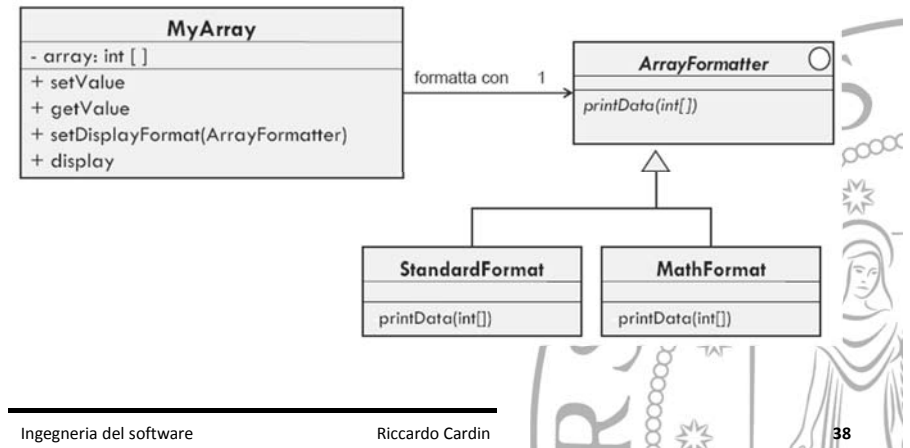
MyArray

- array: int [ ]

+ setValue

+ getValue

+ setDisplayFormat(ArrayFormatter)

+ display

formatta con 1

ArrayFormatter

printData(int[])

StandardFormat

printData(int[])

MathFormat

printData(int[])

Ingegneria del software

Riccardo Cardin

38